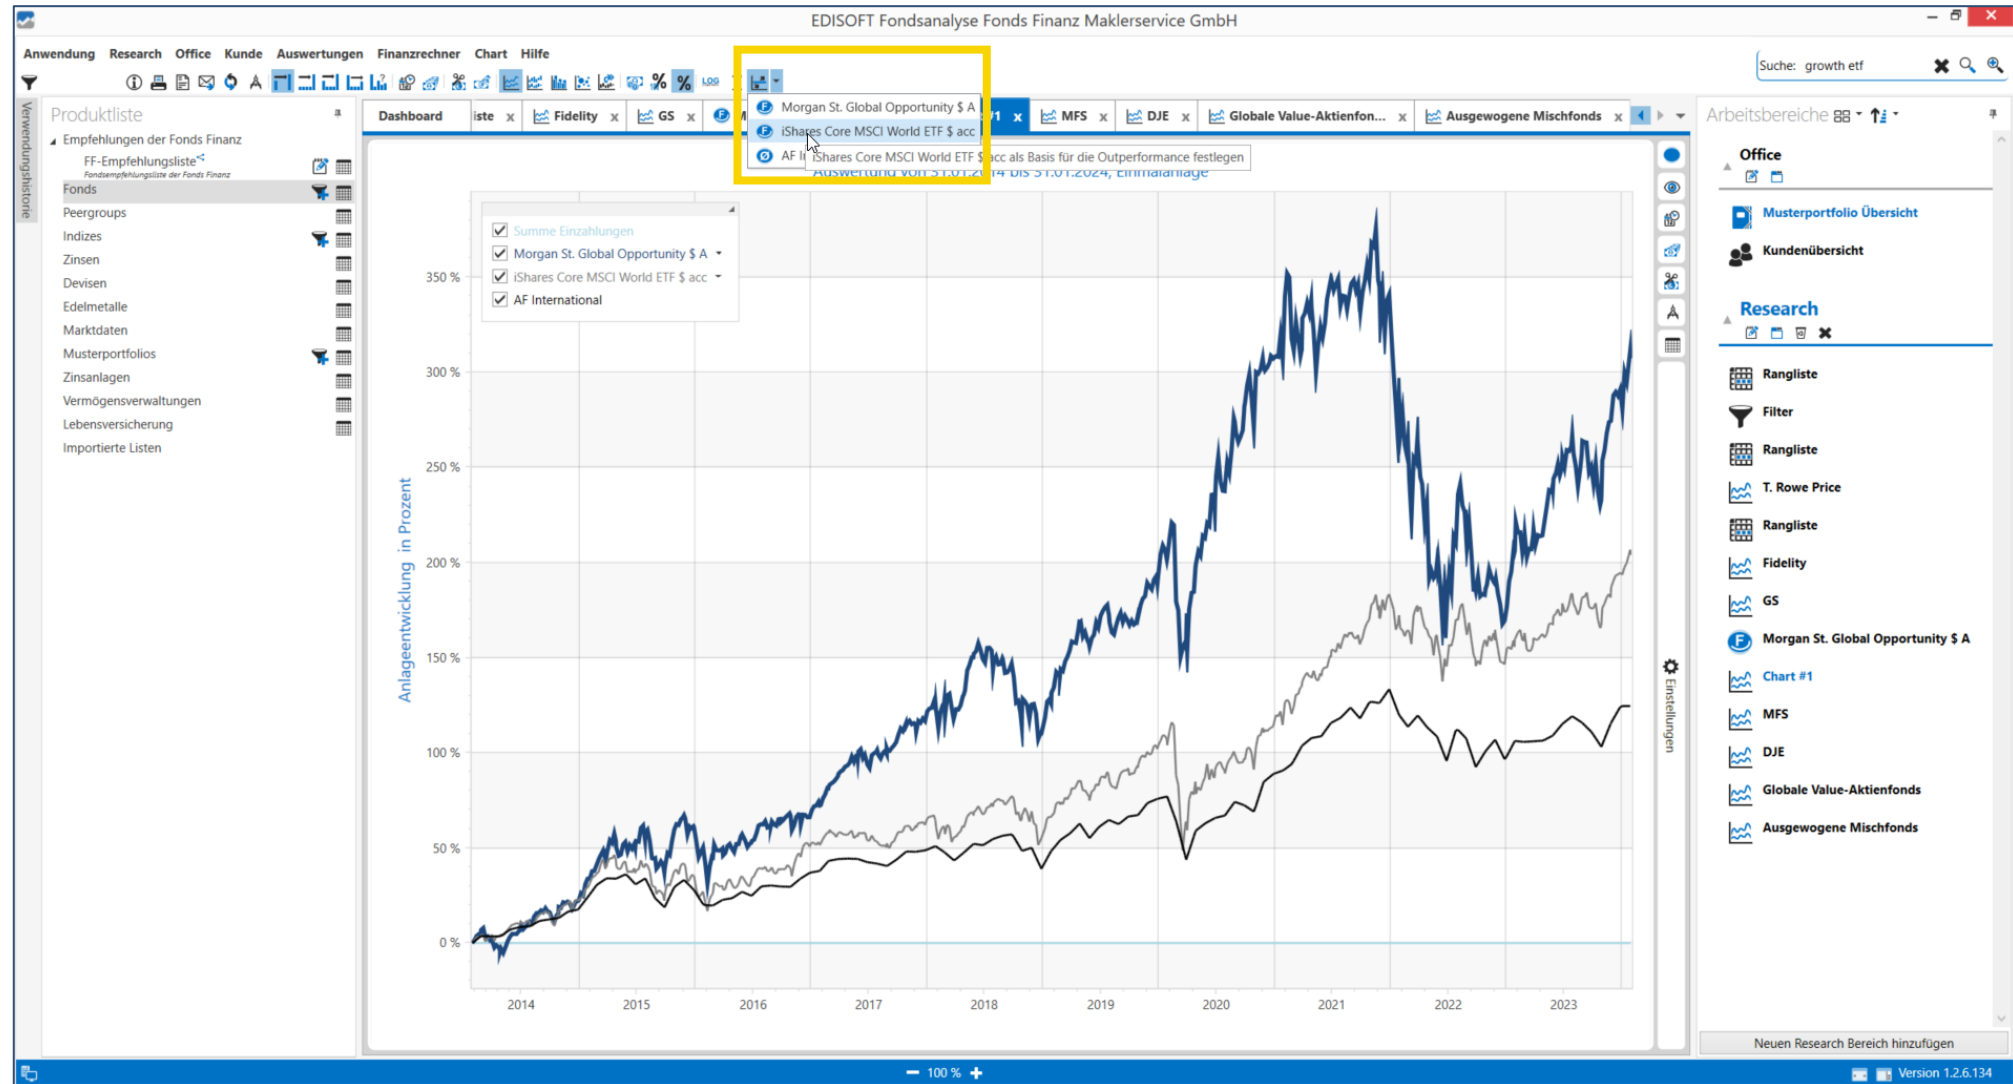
EDISOFT Fondsanalyse Fonds Finanz Maklerservice GmbH

Anwendung Research Office Kunde Auswertungen Finanzrechner Chart Hilfe

Suche: growth etf

Verwendungshistorie

Produktliste

Empfehlungen der Fonds Finanz
FF-Empfehlungsliste
Fondsempfehlungsliste der Fonds Finanz
Fonds
Peergroups
Indizes
Zinsen
Devisen
Edelmetalle
Marktdaten
Musterportfolios
Zinsanlagen
Vermögensverwaltungen
Lebensversicherung
Importierte Listen

Dashboard | iste | Fidelity | GS | #1 | MFS | DJE | Globale Value-Aktienfon... | Ausgewogene Mischfonds

Morgan St. Global Opportunity $ A
iShares Core MSCI World ETF $ acc
AF I iShares Core MSCI World ETF $ acc als Basis für die Outperformance festlegen

Auswertung vom 31.01.2014 bis 31.01.2024, Einmalanlage

Summe Einzahlungen
Morgan St. Global Opportunity $ A
iShares Core MSCI World ETF $ acc
AF International

Anlageentwicklung in Prozent

350 %
300 %
250 %
200 %
150 %
100 %
50 %
0 %

2014 2015 2016 2017 2018 2019 2020 2021 2022 2023

Einstellungen

Arbeitsbereiche

Office
Musterportfolio Übersicht
Kundenübersicht

Research
Rangliste
Filter
Rangliste
T. Rowe Price
Rangliste
Fidelity
GS
Morgan St. Global Opportunity $ A
Chart #1
MFS
DJE
Globale Value-Aktienfonds
Ausgewogene Mischfonds

Neuen Research Bereich hinzufügen

100 %

Version 1.2.6.134